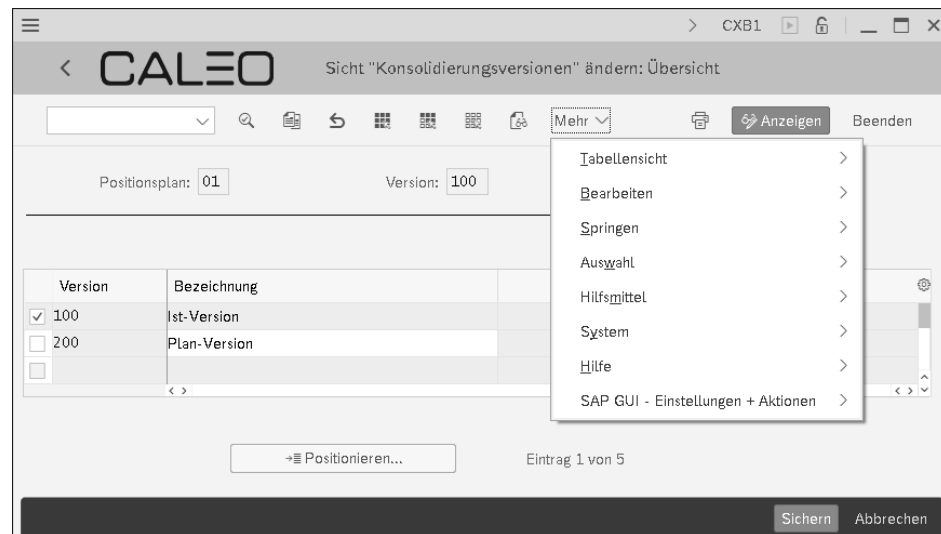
CXB1

CALEO Sicht "Konsolidierungsversionen" ändern: Übersicht

Mehr Anzeigen Beenden

Positionsplan: 01 Version: 100

| Version | Bezeichnung |
|---|---|
| 100 | Ist-Version |
| 200 | Plan-Version |
| | |

Tabellensicht
Bearbeiten
Springen
Auswahl
Hilfsmittel
System
Hilfe
SAP GUI - Einstellungen + Aktionen

Positionieren...

Eintrag 1 von 5

Sichern Abbrechen